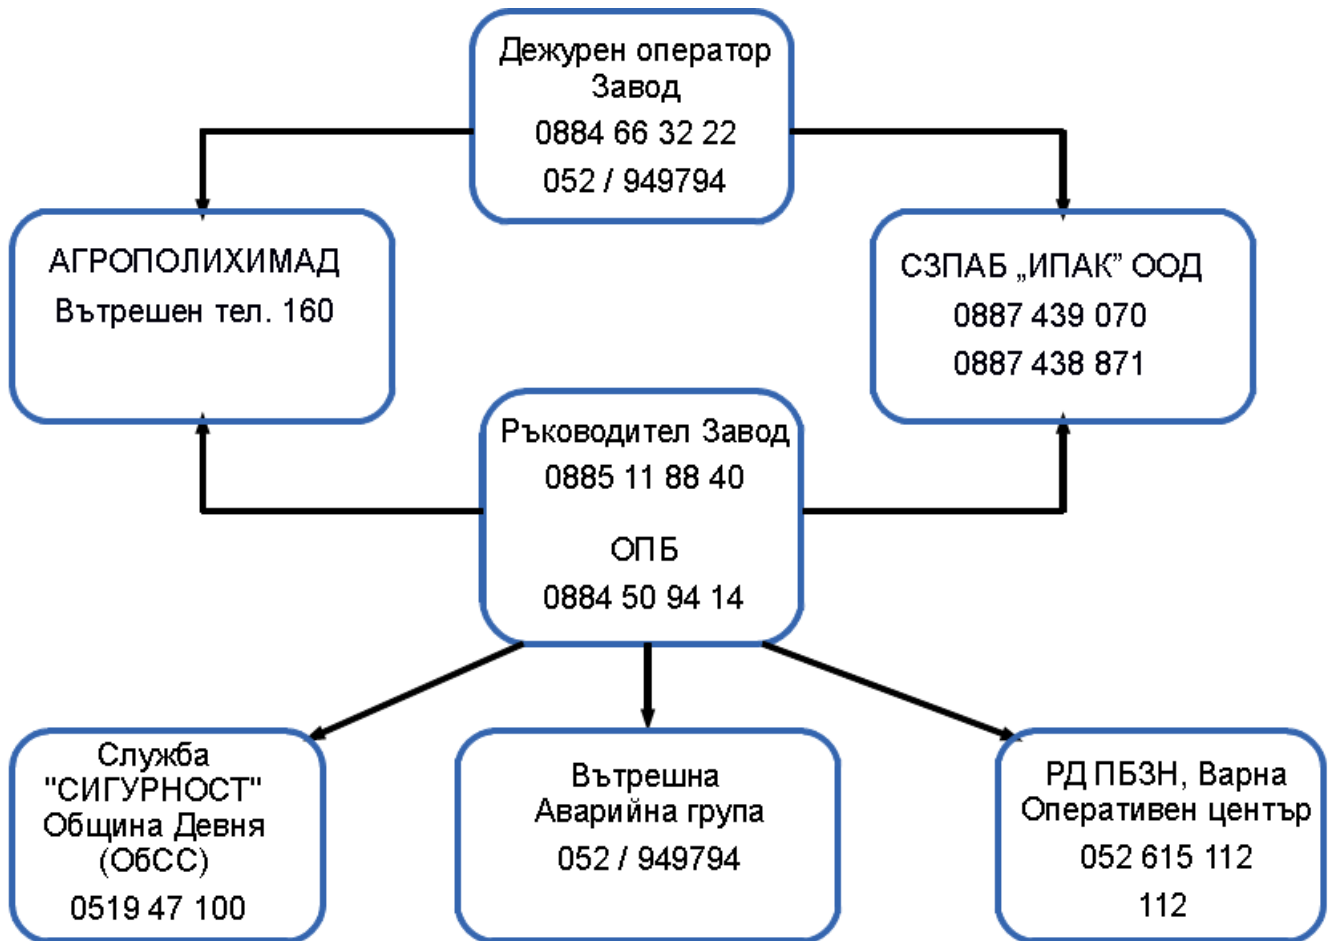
Дежурен оператор Завод
0884 66 32 22
052 / 949794

АГРОПОЛИХИМАД
Вътрешен тел. 160

СЗПАБ „ИПАК" ООД
0887 439 070
0887 438 871

Ръководител Завод
0885 11 88 40

ОПБ
0884 50 94 14

Служба "СИГУРНОСТ" Община Девня (ОбСС)
0519 47 100

Вътрешна Аварийна група
052 / 949794

РД ПБЗН, Варна Оперативен център
052 615 112
112